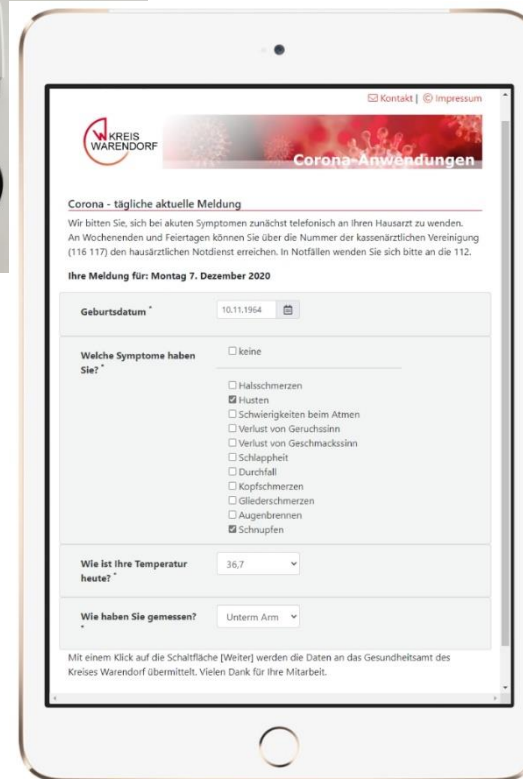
Kontakt | © Impressum

KREIS WARENDORF

Corona-Anwendungen

Corona - tägliche aktuelle Meldung

Wir bitten Sie, sich bei akuten Symptomen zunächst telefonisch an Ihren Hausarzt zu wenden. An Wochenenden und Feiertagen können Sie über die Nummer der kassenärztlichen Vereinigung (116 117) den hausärztlichen Notdienst erreichen. In Notfällen wenden Sie sich bitte an die 112.

Ihre Meldung für: Montag 7. Dezember 2020

Geburtsdatum *
10.11.1964

Welche Symptome haben Sie? *
☐ keine
☐ Halsschmerzen
☑ Husten
☐ Schwierigkeiten beim Atmen
☐ Verlust von Geruchssinn
☐ Verlust von Geschmackssinn
☐ Schlappheit
☐ Durchfall
☐ Kopfschmerzen
☐ Gliederschmerzen
☐ Augenbrennen
☑ Schnupfen

Wie ist Ihre Temperatur heute? *
36,7

Wie haben Sie gemessen? *
Unterm Arm

Mit einem Klick auf die Schaltfläche [Weiter] werden die Daten an das Gesundheitsamt des Kreises Warendorf übermittelt. Vielen Dank für Ihre Mitarbeit.